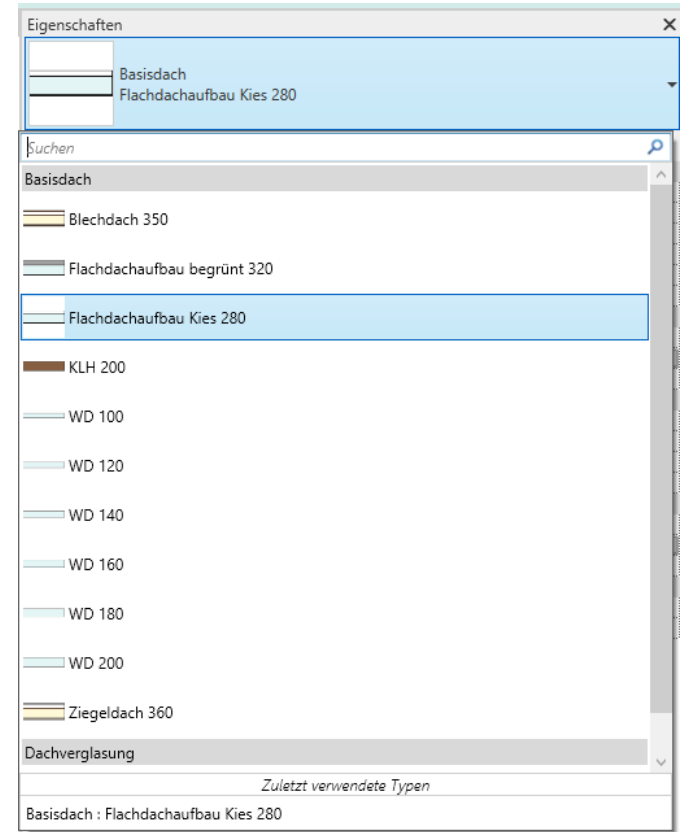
Eigenschaften

Basisdach
Flachdachaufbau Kies 280

Suchen

Basisdach

Blechdach 350

Flachdachaufbau begrünt 320

Flachdachaufbau Kies 280

KLH 200

WD 100

WD 120

WD 140

WD 160

WD 180

WD 200

Ziegeldach 360

Dachverglasung

Zuletzt verwendete Typen

Basisdach : Flachdachaufbau Kies 280